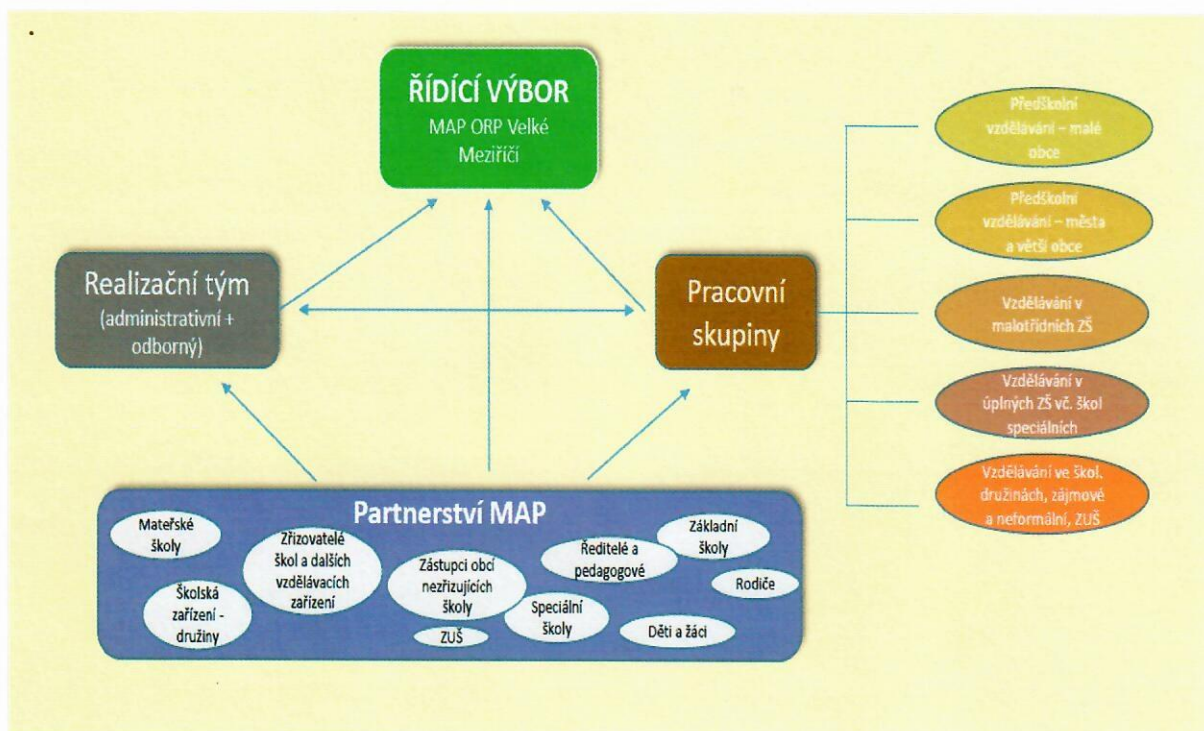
ŘÍDÍCÍ VÝBOR
MAP ORP Velké Meziříčí

Realizační tým
(administrativní + odborný)

Pracovní skupiny

Předškolní vzdělávání – malé obce

Předškolní vzdělávání – města a větší obce

Vzdělávání v malotřídních ZŠ

Vzdělávání v úplných ZŠ vč. škol speciálních

Vzdělávání ve škol. družinách, zájmové a neformální, ZUŠ

Partnerství MAP

Mateřské školy

Zřizovatelé škol a dalších vzdělávacích zařízení

Zástupci obcí nezřizujících školy

Ředitelé a pedagogové

Základní školy

Rodiče

Školská zařízení - družiny

ZUŠ

Speciální školy

Děti a žáci